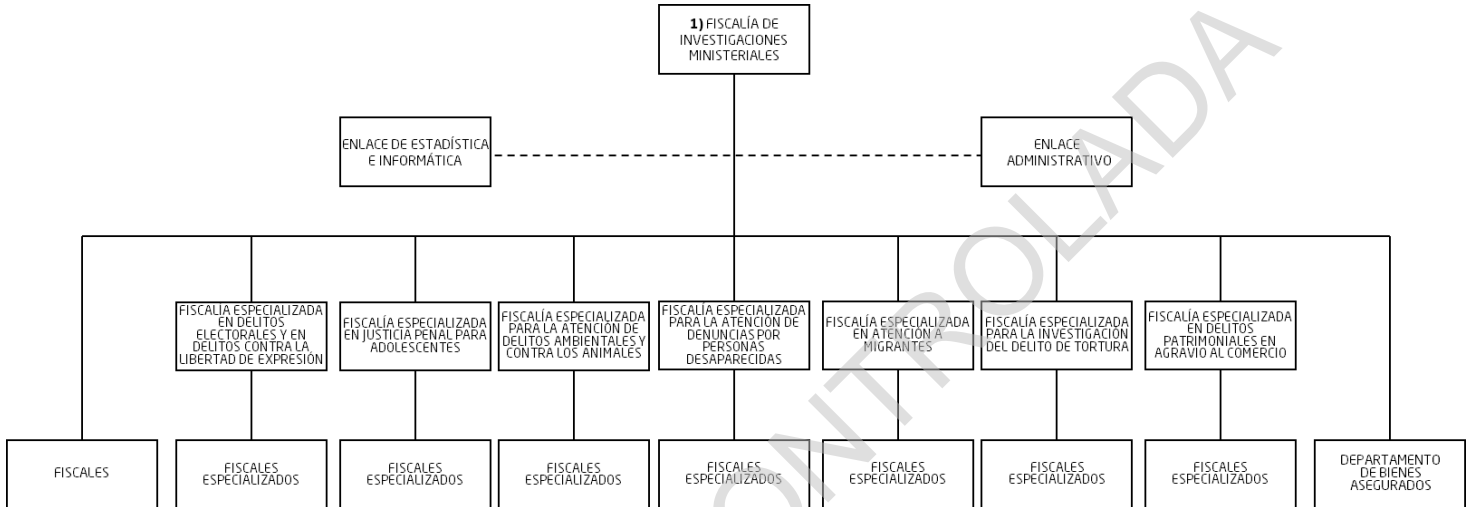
1) FISCALÍA DE INVESTIGACIONES MINISTERIALES

ENLACE DE ESTADÍSTICA E INFORMÁTICA

ENLACE ADMINISTRATIVO

FISCALÍA ESPECIALIZADA EN DELITOS ELECTORALES Y EN DELITOS CONTRA LA LIBERTAD DE EXPRESIÓN

FISCALÍA ESPECIALIZADA EN JUSTICIA PENAL PARA ADOLESCENTES

FISCALÍA ESPECIALIZADA PARA LA ATENCIÓN DE DELITOS AMBIENTALES Y CONTRA LOS ANIMALES

FISCALÍA ESPECIALIZADA PARA LA ATENCIÓN DE DENUNCIAS POR PERSONAS DESAPARECIDAS

FISCALÍA ESPECIALIZADA EN ATENCIÓN A MIGRANTES

FISCALÍA ESPECIALIZADA PARA LA INVESTIGACIÓN DEL DELITO DE TORTURA

FISCALÍA ESPECIALIZADA EN DELITOS PATRIMONIALES EN AGRAVIO AL COMERCIO

FISCALES

FISCALES ESPECIALIZADOS

FISCALES ESPECIALIZADOS

FISCALES ESPECIALIZADOS

FISCALES ESPECIALIZADOS

FISCALES ESPECIALIZADOS

FISCALES ESPECIALIZADOS

FISCALES ESPECIALIZADOS

DEPARTAMENTO DE BIENES ASEGURADOS

CONTROLADA